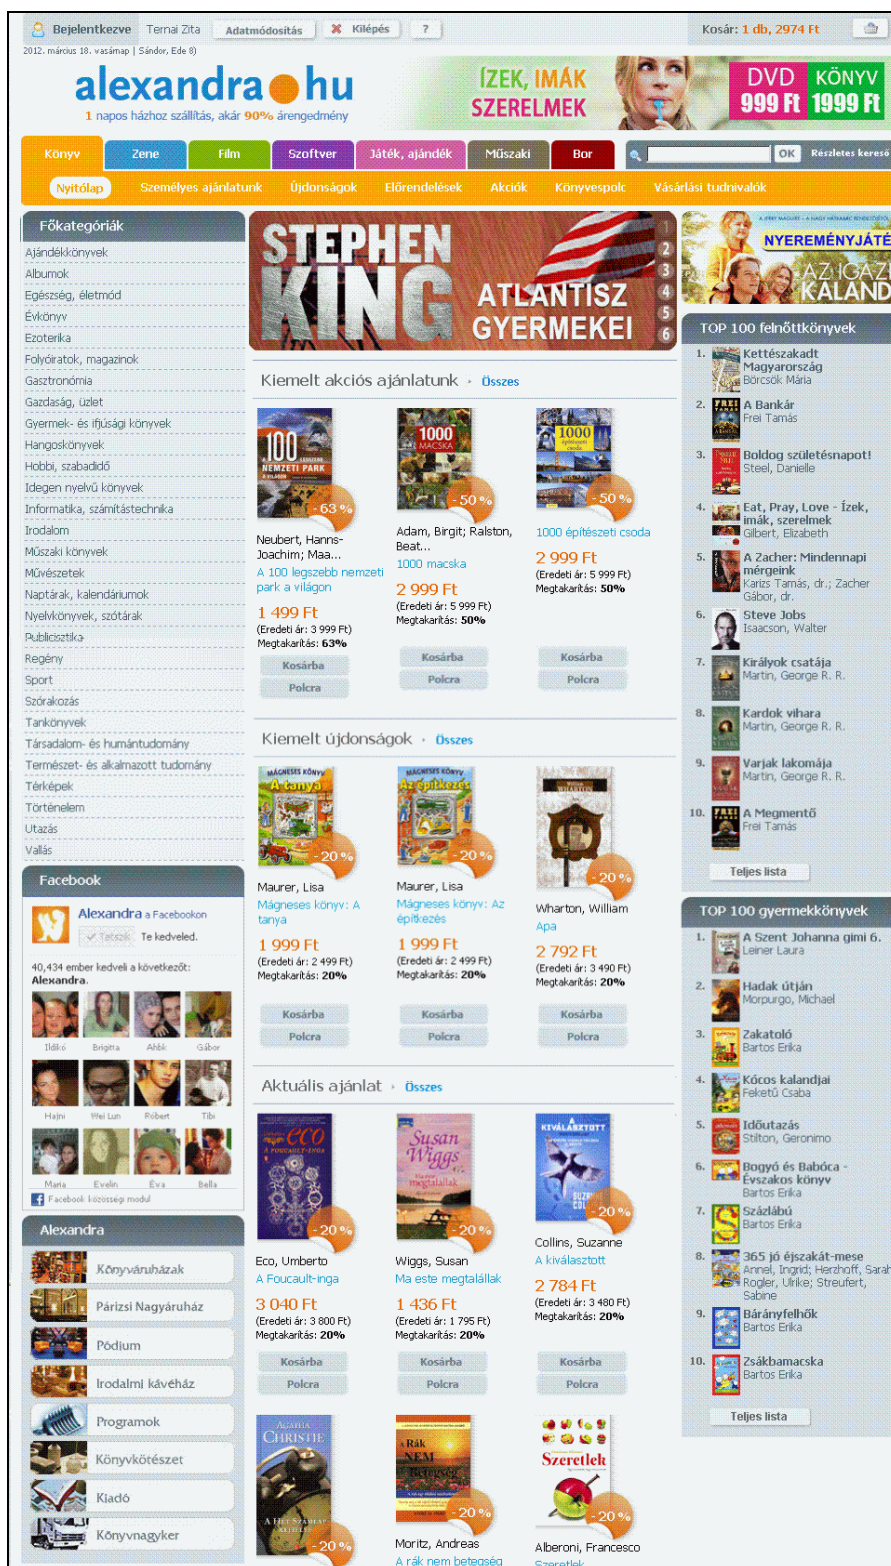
Bejelentkezve Ternai Zita Adatmódosítás Kilépés ?

Kosár: 1 db, 2974 Ft

2012. március 18. vasárnap | Sándor, Ede 8)

alexandra hu

1 napos házhoz szállítás, akár 90% árengedmény

ÍZEK, IMÁK, SZERELMEK

DVD 999 Ft KÖNYV 1999 Ft

Könyv Zene Film Szoftver Játék, ajándék Műszaki Bor

OK Részletes kereső

Nyitólap Személyes ajánlatunk Újdonságok Előrendelések Akciók Könyvespolc Vásárlási tudnivalók

Főkategóriák

Ajándékkönyvek
Albumok
Egészség, életmód
Évkönyv
Ezoterika
Folyóiratok, magazinok
Gasztronómia
Gazdaság, üzlet
Gyermek- és ifjúsági könyvek
Hangoskönyvek
Hobbi, szabadidő
Idegen nyelvű könyvek
Informatika, számítástechnika
Irodalom
Műszaki könyvek
Művészetek
Naptárak, kalendáriumok
Nyelvkönyvek, szótárak
Publicisztika
Regény
Sport
Szórakozás
Tankönyvek
Társadalom- és humántudomány
Természet- és alkalmazott tudomány
Térképek
Történelem
Utazás
Vallás

Facebook

Alexandra a Facebookon

Tetszik Te kedveled.

40,434 ember kedveli a következőt: Alexandra.

Ildikó Brigitta Ahbk Gábor
Hajni Wei Lun Róbert Tibi
Maria Evelin Éva Bella

Facebook közösségi modul

Alexandra

Könyváruházak
Párizsi Nagyáruház
Pódium
Irodalmi kávéház
Programok
Könyvkötészet
Kiadó
Könyvnagyker

STEPHEN KING ATLANTISZ GYERMEKEI

1 2 3 4 5 6

Kiemelt akciós ajánlatunk Összes

-63%
Neubert, Hanns-Joachim; Maa...
A 100 legszebb nemzeti park a világon
1 499 Ft
(Eredeti ár: 3 999 Ft)
Megtakarítás: 63%
Kosárba
Polcra

-50%
Adam, Birgit; Ralston, Beat...
1000 macska
2 999 Ft
(Eredeti ár: 5 999 Ft)
Megtakarítás: 50%
Kosárba
Polcra

-50%
1000 építészeti csoda
2 999 Ft
(Eredeti ár: 5 999 Ft)
Megtakarítás: 50%
Kosárba
Polcra

Kiemelt újdonságok Összes

-20%
Maurer, Lisa
Mágneses könyv: A tanya
1 999 Ft
(Eredeti ár: 2 499 Ft)
Megtakarítás: 20%
Kosárba
Polcra

-20%
Maurer, Lisa
Mágneses könyv: Az építkezés
1 999 Ft
(Eredeti ár: 2 499 Ft)
Megtakarítás: 20%
Kosárba
Polcra

-20%
Wharton, William
Apa
2 792 Ft
(Eredeti ár: 3 490 Ft)
Megtakarítás: 20%
Kosárba
Polcra

Aktuális ajánlat Összes

-20%
Eco, Umberto
A Foucault-inga
3 040 Ft
(Eredeti ár: 3 800 Ft)
Megtakarítás: 20%
Kosárba
Polcra

-20%
Wiggs, Susan
Ma este megtalállak
1 436 Ft
(Eredeti ár: 1 795 Ft)
Megtakarítás: 20%
Kosárba
Polcra

-20%
Collins, Suzanne
A kiválasztott
2 784 Ft
(Eredeti ár: 3 480 Ft)
Megtakarítás: 20%
Kosárba
Polcra

-20%

-20%
Moritz, Andreas
A rák nem betegség

-20%
Alberoni, Francesco
Szeretlek

NYEREMÉNYJÁTÉ AZ IGAZI KALAND

TOP 100 felnőttkönyvek

1. Kettészakadt Magyarország Börcsök Mária
2. A Bankár Frei Tamás
3. Boldog születésnapot! Steel, Danielle
4. Eat, Pray, Love - Ízek, imák, szerelmek Gilbert, Elizabeth
5. A Zacher: Mindennapi mérgeink Karizs Tamás, dr.; Zacher Gábor, dr.
6. Steve Jobs Isaacson, Walter
7. Királyok csatája Martin, George R. R.
8. Kardok vihara Martin, George R. R.
9. Varjak lakomája Martin, George R. R.
10. A Megmentő Frei Tamás

Teljes lista

TOP 100 gyermekkönyvek

1. A Szent Johanna gimi 6. Leiner Laura
2. Hadak útján Morpurgo, Michael
3. Zakatoló Bartos Erika
4. Kócos kalandjai Feketű Csaba
5. Időutazás Stilton, Geronimo
6. Bogyó és Babóca - Évszakos könyv Bartos Erika
7. Százlábú Bartos Erika
8. 365 jó éjszakát-mese Annel, Ingrid; Herzhoff, Sarah; Rogler, Ulrike; Streufert, Sabine
9. Bárányfelhők Bartos Erika
10. Zsákbamacska Bartos Erika

Teljes lista